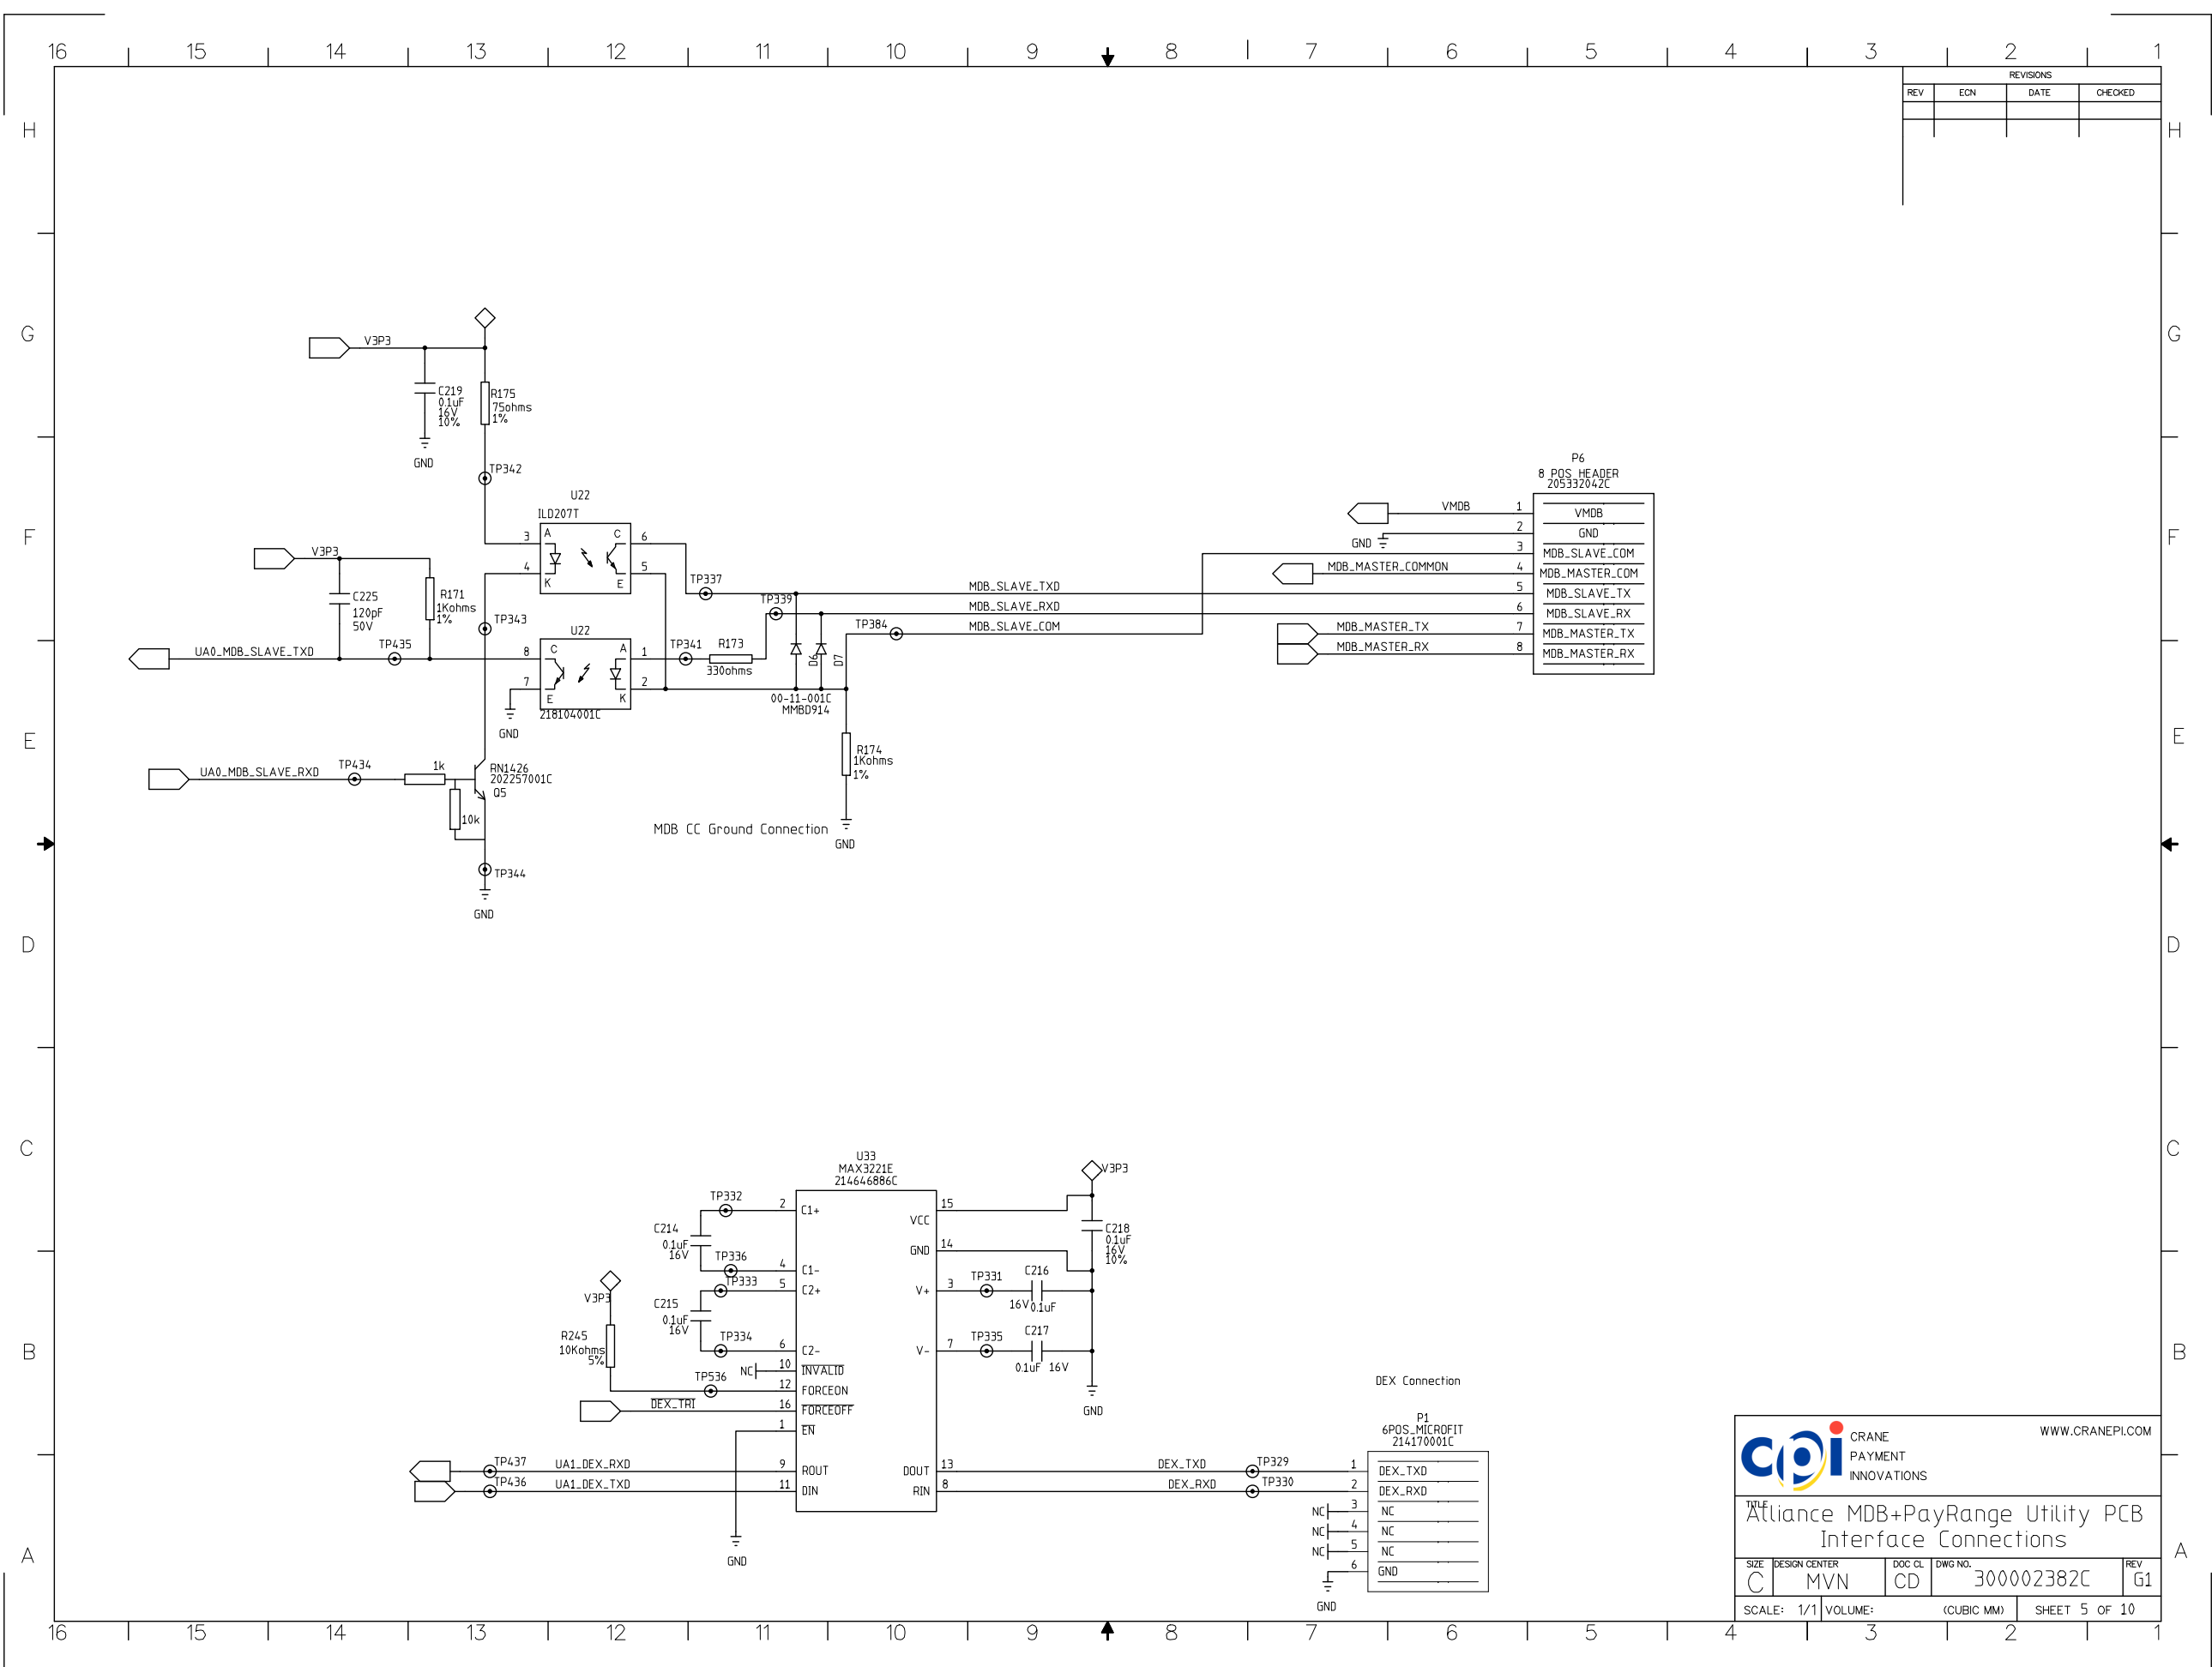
16 15 14 13 12 11 10 9 8 7 6 5 4 3 2 1

REVISIONS

| REV | ECN | DATE | CHECKED |
|---|---|---|---|
| | | | |

H
G
F
E
D
C
B
A

V3P3
C219 0.1uF 16V 10%
GND
R175 75ohms 1%
TP342
U22
ILD207T
3 A C 6
4 K E 5
V3P3
C225 120pF 50V
R171 1Kohms 1%
TP343
UA0_MDB_SLAVE_TXD
TP435
U22
8 C A 1
7 E K 2
218104001C
GND
TP337
TP339
TP341
R173
330ohms
D6 D7
00-11-001C
MMBD914
TP384
MDB_SLAVE_TXD
MDB_SLAVE_RXD
MDB_SLAVE_COM
R174 1Kohms 1%
MDB CC Ground Connection
GND
UA0_MDB_SLAVE_RXD
TP434
1k
RN1426
202257001C
Q5
10k
TP344
GND

P6
8 POS HEADER
205332042C
VMDB 1 VMDB
2 GND
GND 3 MDB_SLAVE_COM
MDB_MASTER_COMMON 4 MDB_MASTER_COM
5 MDB_SLAVE_TX
6 MDB_SLAVE_RX
MDB_MASTER_TX 7 MDB_MASTER_TX
MDB_MASTER_RX 8 MDB_MASTER_RX

U33
MAX3221E
214646886C
TP332 2 C1+
C214 0.1uF 16V
TP336 4 C1-
TP333 5 C2+
C215 0.1uF 16V
TP334 6 C2-
V3P3
R245 10Kohms 5%
NC 10 INVALID
TP536 12 FORCEON
DEX_TRI 16 FORCEOFF
1 EN
TP437 UA1_DEX_RXD 9 ROUT
TP436 UA1_DEX_TXD 11 DIN
GND
VCC 15
GND 14
V+ 3
V- 7
DOUT 13
RIN 8
V3P3
C218 0.1uF 16V 10%
TP331 C216 16V 0.1uF
TP335 C217 0.1uF 16V
GND
DEX Connection
P1
6POS_MICROFIT
214170001C
DEX_TXD TP329 1 DEX_TXD
DEX_RXD TP330 2 DEX_RXD
NC 3 NC
NC 4 NC
NC 5 NC
6 GND
GND

CRANE
PAYMENT
INNOVATIONS
WWW.CRANEPI.COM
TITLE Alliance MDB+PayRange Utility PCB Interface Connections
SIZE C DESIGN CENTER MVN DOC CL CD DWG NO. 300002382C REV G1
SCALE: 1/1 VOLUME: (CUBIC MM) SHEET 5 OF 10